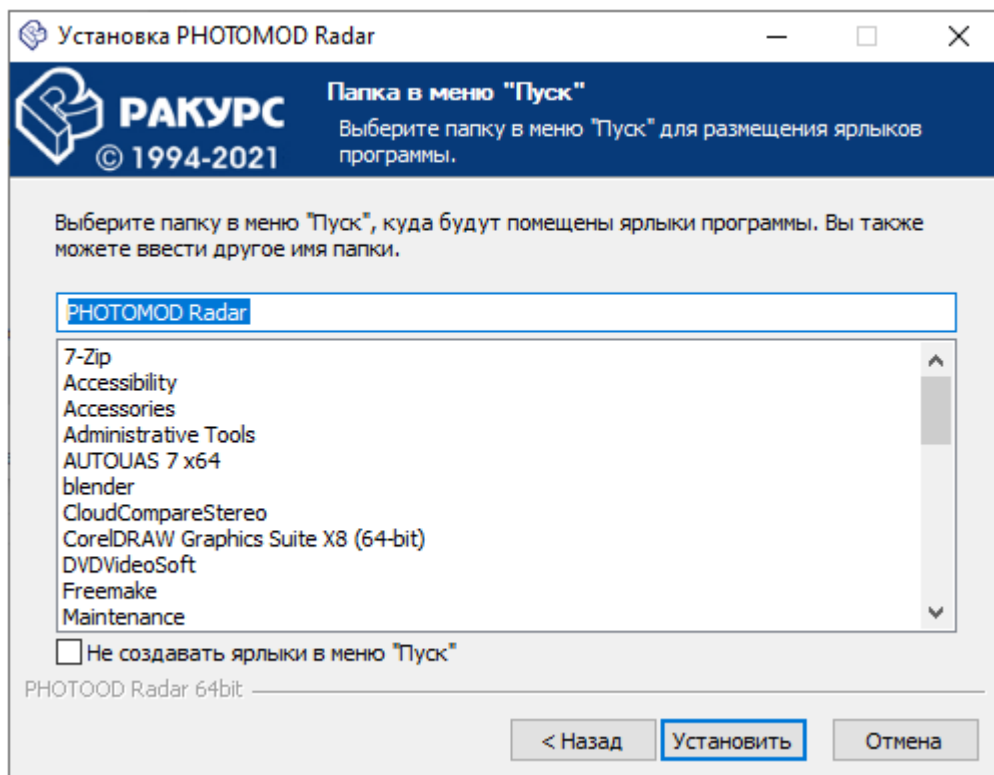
Установка PHOTOMOD Radar

РАКУРС
© 1994-2021

Папка в меню "Пуск"
Выберите папку в меню "Пуск" для размещения ярлыков программы.

Выберите папку в меню "Пуск", куда будут помещены ярлыки программы. Вы также можете ввести другое имя папки.

PHOTOMOD Radar

7-Zip
Accessibility
Accessories
Administrative Tools
AUTOUAS 7 x64
blender
CloudCompareStereo
CorelDRAW Graphics Suite X8 (64-bit)
DVDVideoSoft
Freemake
Maintenance

Не создавать ярлыки в меню "Пуск"

PHOTOOD Radar 64bit

< Назад
Установить
Отмена